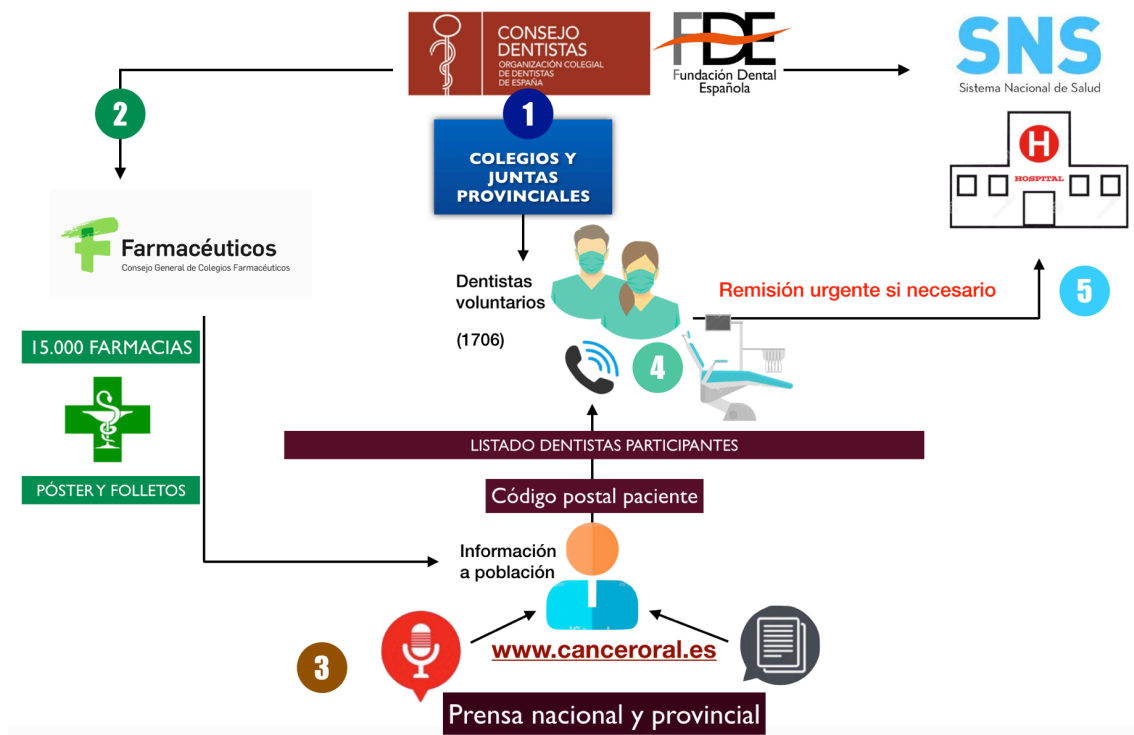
CONSEJO DENTISTAS
ORGANIZACIÓN COLEGIAL DE DENTISTAS DE ESPAÑA

FDE
Fundación Dental Española

SNS
Sistema Nacional de Salud

2

1

COLEGIOS Y JUNTAS PROVINCIALES

HOSPITAL

Farmacéuticos
Consejo General de Colegios Farmacéuticos

Dentistas voluntarios

(1706)

Remisión urgente si necesario

5

15.000 FARMACIAS

4

PÓSTER Y FOLLETOS

LISTADO DENTISTAS PARTICIPANTES

Código postal paciente

Información a población

3

www.canceroral.es

Prensa nacional y provincial